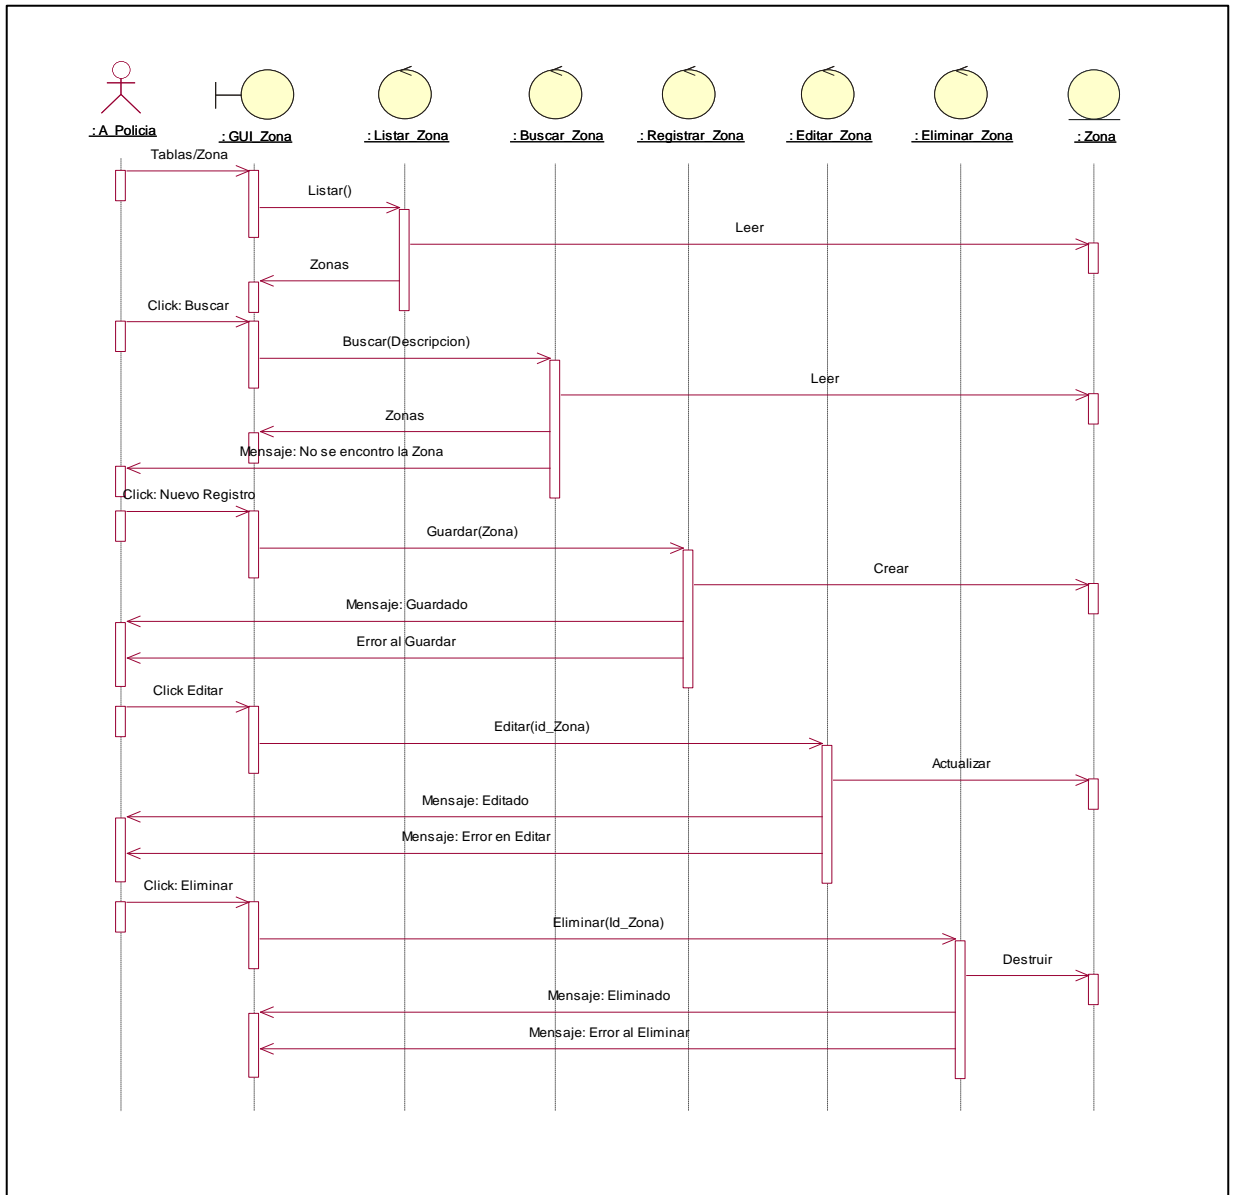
: A_Policia
: GUI_Zona
: Listar_Zona
: Buscar_Zona
: Registrar_Zona
: Editar_Zona
: Eliminar_Zona
: Zona

Tablas/Zona
Listar()
Leer
Zonas
Click: Buscar
Buscar(Descripcion)
Leer
Zonas
Mensaje: No se encontro la Zona
Click: Nuevo Registro
Guardar(Zona)
Crear
Mensaje: Guardado
Error al Guardar
Click Editar
Editar(id_Zona)
Actualizar
Mensaje: Editado
Mensaje: Error en Editar
Click: Eliminar
Eliminar(Id_Zona)
Destruir
Mensaje: Eliminado
Mensaje: Error al Eliminar